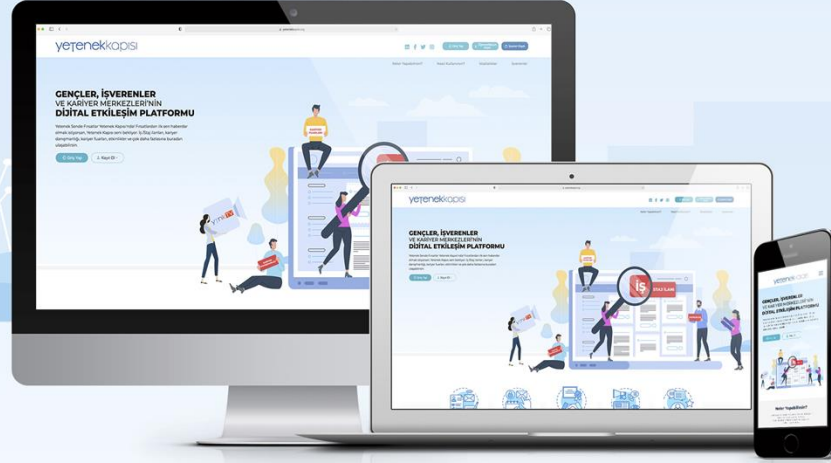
yetenekkapısı

GENÇLER, İŞVERENLER
VE KARİYER MERKEZLERİ'NİN
DİJİTAL ETKİLEŞİM PLATFORMU

Giriş Yap
Kayıt Ol

yetenekkapısı

GENÇLER, İŞVERENLER
VE KARİYER MERKEZLERİ'NİN
DİJİTAL ETKİLEŞİM PLATFORMU

İŞ
İŞ İLANI

yetenekkapısı

GENÇLER, İŞVERENLER
VE KARİYER MERKEZLERİ'NİN
DİJİTAL ETKİLEŞİM PLATFORMU